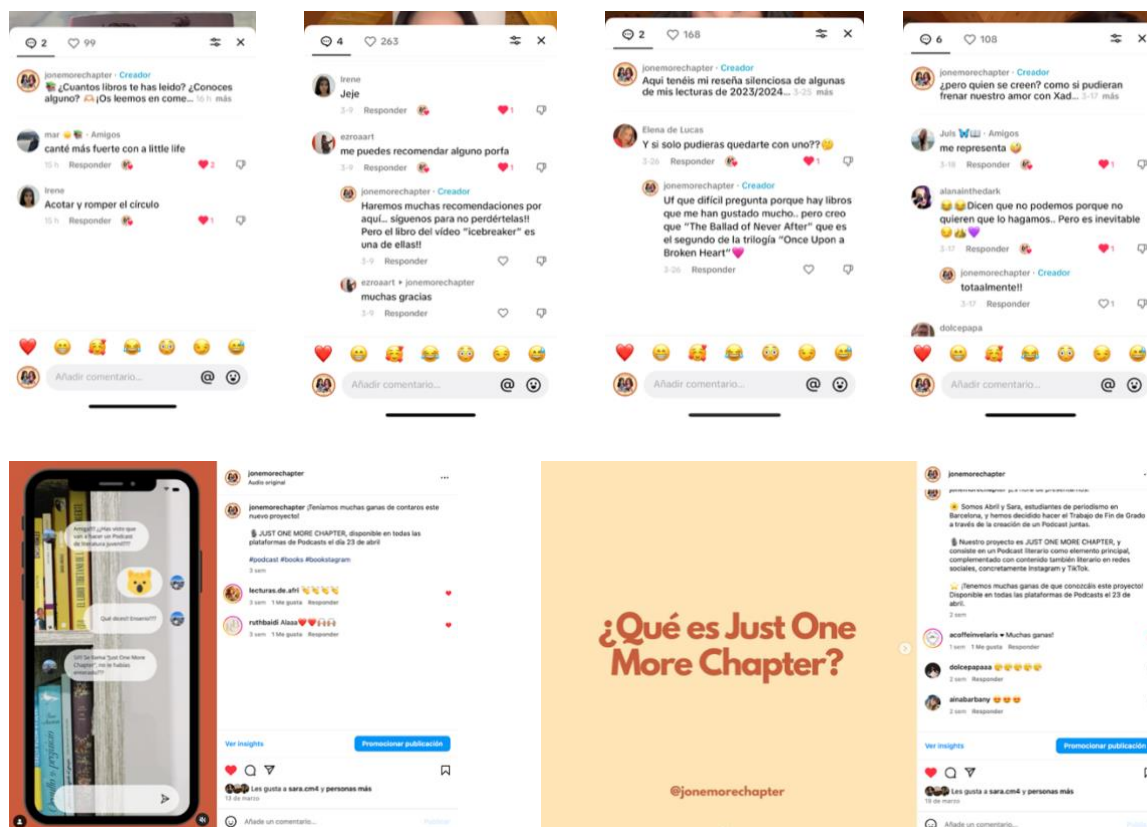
2 99

jonemorechapter · Creador
¿Cuantos libros te has leído? ¿Conoces alguno? ¡Os leemos en come... 16 h más

mar · Amigos
canté más fuerte con a little life
15 h Responder 2

Irene
Acotar y romper el círculo
15 h Responder 1

Añadir comentario...

4 263

Irene
Jeje
3-9 Responder 1

ezroaart
me puedes recomendar alguno porfa
3-9 Responder 1

jonemorechapter · Creador
Haremos muchas recomendaciones por aquí... síguenos para no perdértelas!! Pero el libro del vídeo "icebreaker" es una de ellas!!
3-9 Responder

ezroaart ▸ jonemorechapter
muchas gracias
3-9 Responder

Añadir comentario...

2 168

jonemorechapter · Creador
Aquí tenéis mi reseña silenciosa de algunas de mis lecturas de 2023/2024... 3-25 más

Elena de Lucas
Y si solo pudieras quedarte con uno??
3-26 Responder 1

jonemorechapter · Creador
Uf que difícil pregunta porque hay libros que me han gustado mucho.. pero creo que "The Ballad of Never After" que es el segundo de la trilogía "Once Upon a Broken Heart"
3-26 Responder

Añadir comentario...

6 108

jonemorechapter · Creador
¿pero quien se creen? como si pudieran frenar nuestro amor con Xad... 3-17 más

Juls · Amigos
me representa
3-18 Responder 1

alanainthedark
Dicen que no podemos porque no quieren que lo hagamos.. Pero es inevitable
3-17 Responder 1

jonemorechapter · Creador
totaalmente!!
3-17 Responder 1

dolcepapa

Añadir comentario...

Amiga!!! ¿Has visto que van a hacer un Podcast de literatura juvenil??
Qué dices!! Enserio???
Uff! Se llama "Just One More Chapter", no te habías enterado??

jonemorechapter
Audio original

jonemorechapter ¡Teníamos muchas ganas de contaros este nuevo proyecto!

JUST ONE MORE CHAPTER, disponible en todas las plataformas de Podcasts el día 23 de abril

#podcast #books #bookstagram
3 sem

lecturas.de.abri
3 sem 1 Me gusta Responder

ruthbaidi Alaaa
3 sem 1 Me gusta Responder

Ver insights
Promocionar publicación

Les gusta a sara.cm4 y personas más
13 de marzo

Añade un comentario...
Publicar

¿Qué es Just One More Chapter?

@jonemorechapter

jonemorechapter

Somos Abril y Sara, estudiantes de periodismo en Barcelona, y hemos decidido hacer el Trabajo de Fin de Grado a través de la creación de un Podcast juntas.

Nuestro proyecto es JUST ONE MORE CHAPTER, y consiste en un Podcast literario como elemento principal, complementado con contenido también literario en redes sociales, concretamente Instagram y TikTok.

¡Tenemos muchas ganas de que conozcáis este proyecto! Disponible en todas las plataformas de Podcasts el 23 de abril.
2 sem

acoffeinvelaris Muchas ganas!
1 sem 1 Me gusta Responder

dolcepapaaa
2 sem Responder

ainabarbany
2 sem Responder

Ver insights
Promocionar publicación

Les gusta a sara.cm4 y personas más
19 de marzo

Añade un comentario...